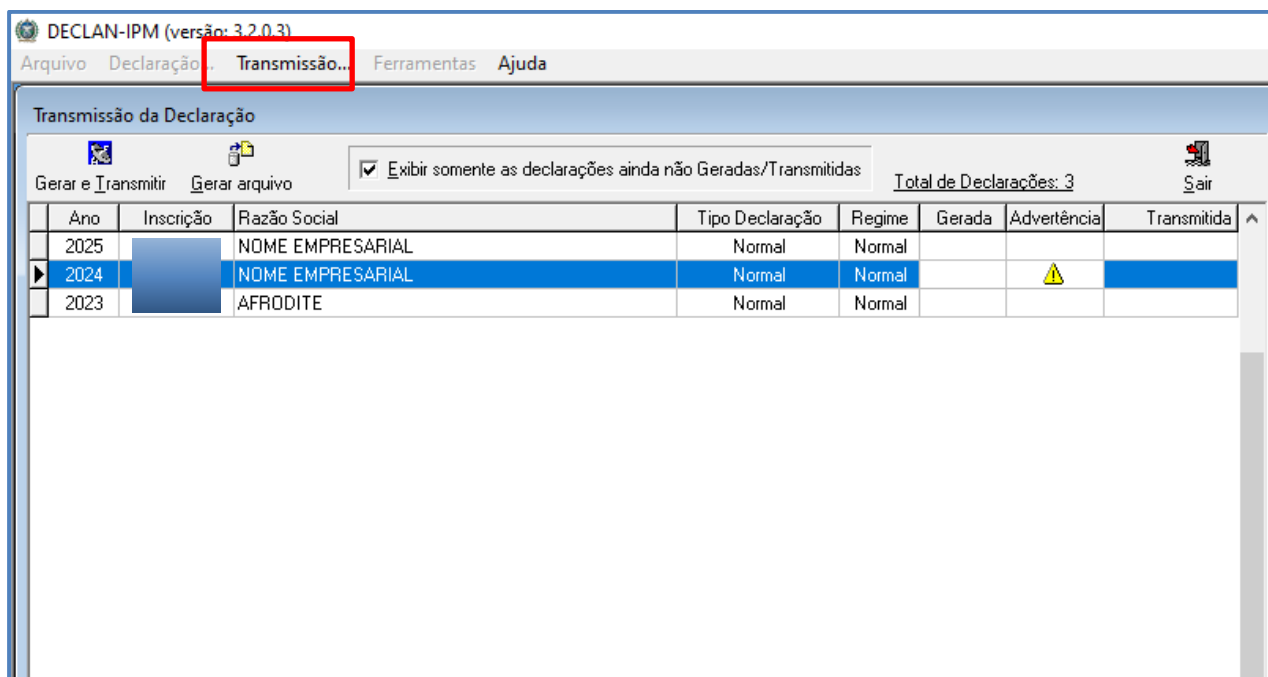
DECLAN-IPM (versão: 3.2.0.3)

Arquivo Declaração... Transmissão... Ferramentas Ajuda

Transmissão da Declaração

Gerar e Transmitir Gerar arquivo

Exibir somente as declarações ainda não Geradas/Transmitidas

Total de Declarações: 3

Sair

| Ano | Inscrição | Razão Social | Tipo Declaração | Regime | Gerada | Advertência | Transmitida |
|---|---|---|---|---|---|---|---|
| 2025 | | NOME EMPRESARIAL | Normal | Normal | | | |
| 2024 | | NOME EMPRESARIAL | Normal | Normal | | | |
| 2023 | | AFRODITE | Normal | Normal | | | |